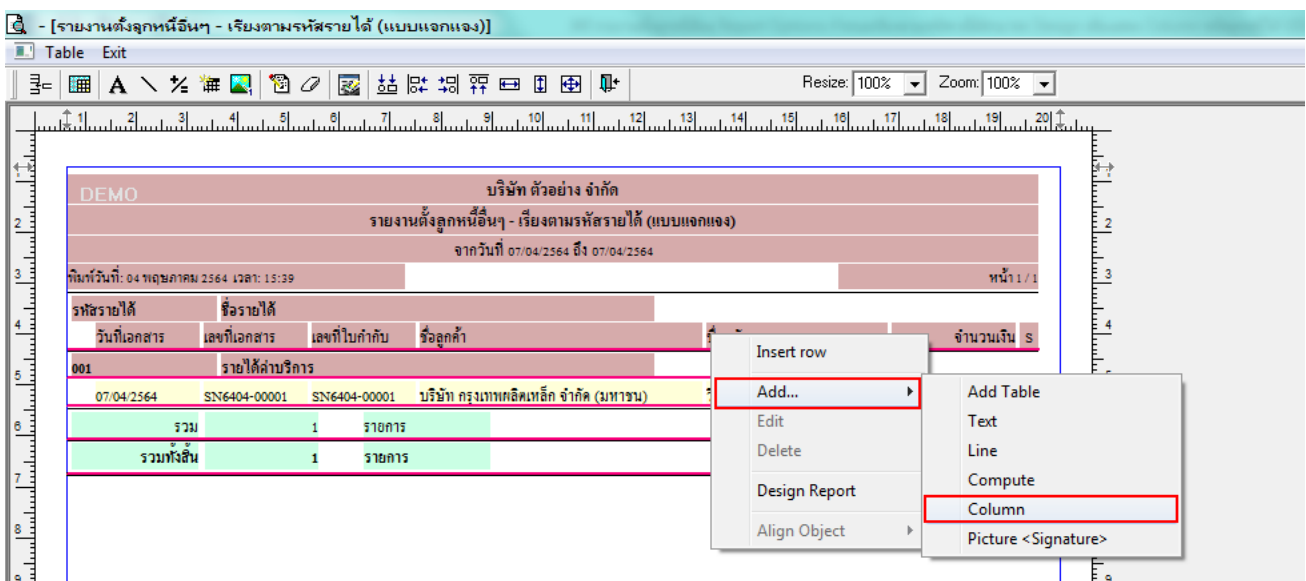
- [รายงานตั้งลูกหนี้อื่นๆ - เรียงตามรหัสรายได้ (แบบแจกแจง)]

Table Exit

Resize: 100% Zoom: 100%

DEMO

บริษัท ตัวอย่าง จำกัด

รายงานตั้งลูกหนี้อื่นๆ - เรียงตามรหัสรายได้ (แบบแจกแจง)

จากวันที่ 07/04/2564 ถึง 07/04/2564

พิมพ์วันที่: 04 พฤษภาคม 2564 เวลา: 15:39

หน้า 1 / 1

รหัสรายได้ ชื่อรายได้

วันที่เอกสาร เลขที่เอกสาร เลขที่ใบกำกับ ชื่อลูกค้า จำนวนเงิน S

001 รายได้ค่าบริการ

07/04/2564 SN6404-00001 SN6404-00001 บริษัท กรุงเทพผลิตเหล็ก จำกัด (มหาชน)

รวม 1 รายการ

รวมทั้งสิ้น 1 รายการ

Insert row

Add...

Edit

Delete

Design Report

Align Object

Add Table

Text

Line

Compute

Column

Picture <Signature>